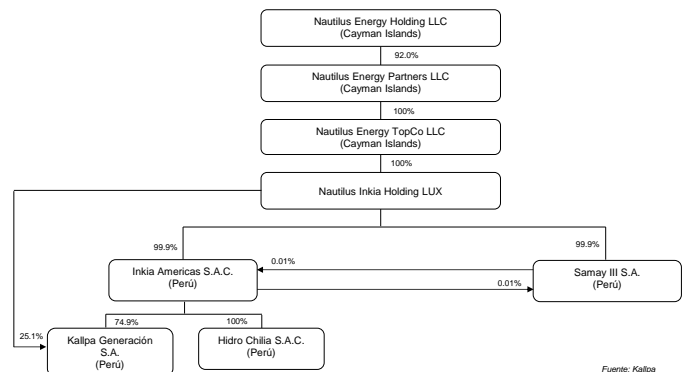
Nautilus Energy Holding LLC
(Cayman Islands)

92.0%

Nautilus Energy Partners LLC
(Cayman Islands)

100%

Nautilus Energy TopCo LLC
(Cayman Islands)

100%

Nautilus Inkia Holding LUX

99.9%

99.9%

0.01%

Inkia Americas S.A.C.
(Perú)

Samay III S.A.
(Perú)

0.01%

25.1%

74.9%

100%

Kallpa Generación S.A.
(Perú)

Hidro Chilia S.A.C.
(Perú)

Fuente: Kallpa